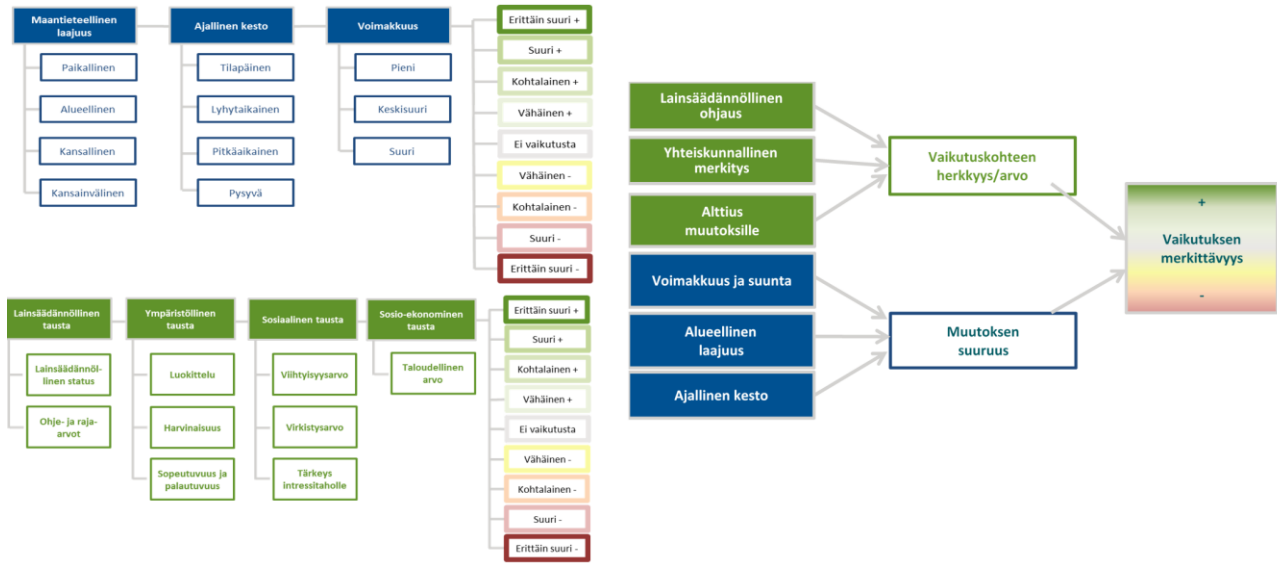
Maantieteellinen laajuus

Paikallinen

Alueellinen

Kansallinen

Kansainvälinen

Ajallinen kesto

Tilapäinen

Lyhytaikainen

Pitkäaikainen

Pysyvä

Voimakkuus

Pieni

Keskisuuri

Suuri

Erittäin suuri +

Suuri +

Kohtalainen +

Vähäinen +

Ei vaikutusta

Vähäinen -

Kohtalainen -

Suuri -

Erittäin suuri -

Lainsäädännöllinen tausta

Lainsäädännöllinen status

Ohje- ja raja-arvot

Ympäristöllinen tausta

Luokittelu

Harvinaisuus

Sopeutuvuus ja palautuvuus

Sosiaalinen tausta

Viihtyisyysarvo

Virkistysarvo

Tärkeys intressitaholle

Sosio-ekonominen tausta

Taloudellinen arvo

Erittäin suuri +

Suuri +

Kohtalainen +

Vähäinen +

Ei vaikutusta

Vähäinen -

Kohtalainen -

Suuri -

Erittäin suuri -

Lainsäädännöllinen ohjaus

Yhteiskunnallinen merkitys

Alttius muutoksille

Vaikutuskohteen herkkyys/arvo

Voimakkuus ja suunta

Alueellinen laajuus

Ajallinen kesto

Muutoksen suuruus

+

Vaikutuksen merkittävyys

-